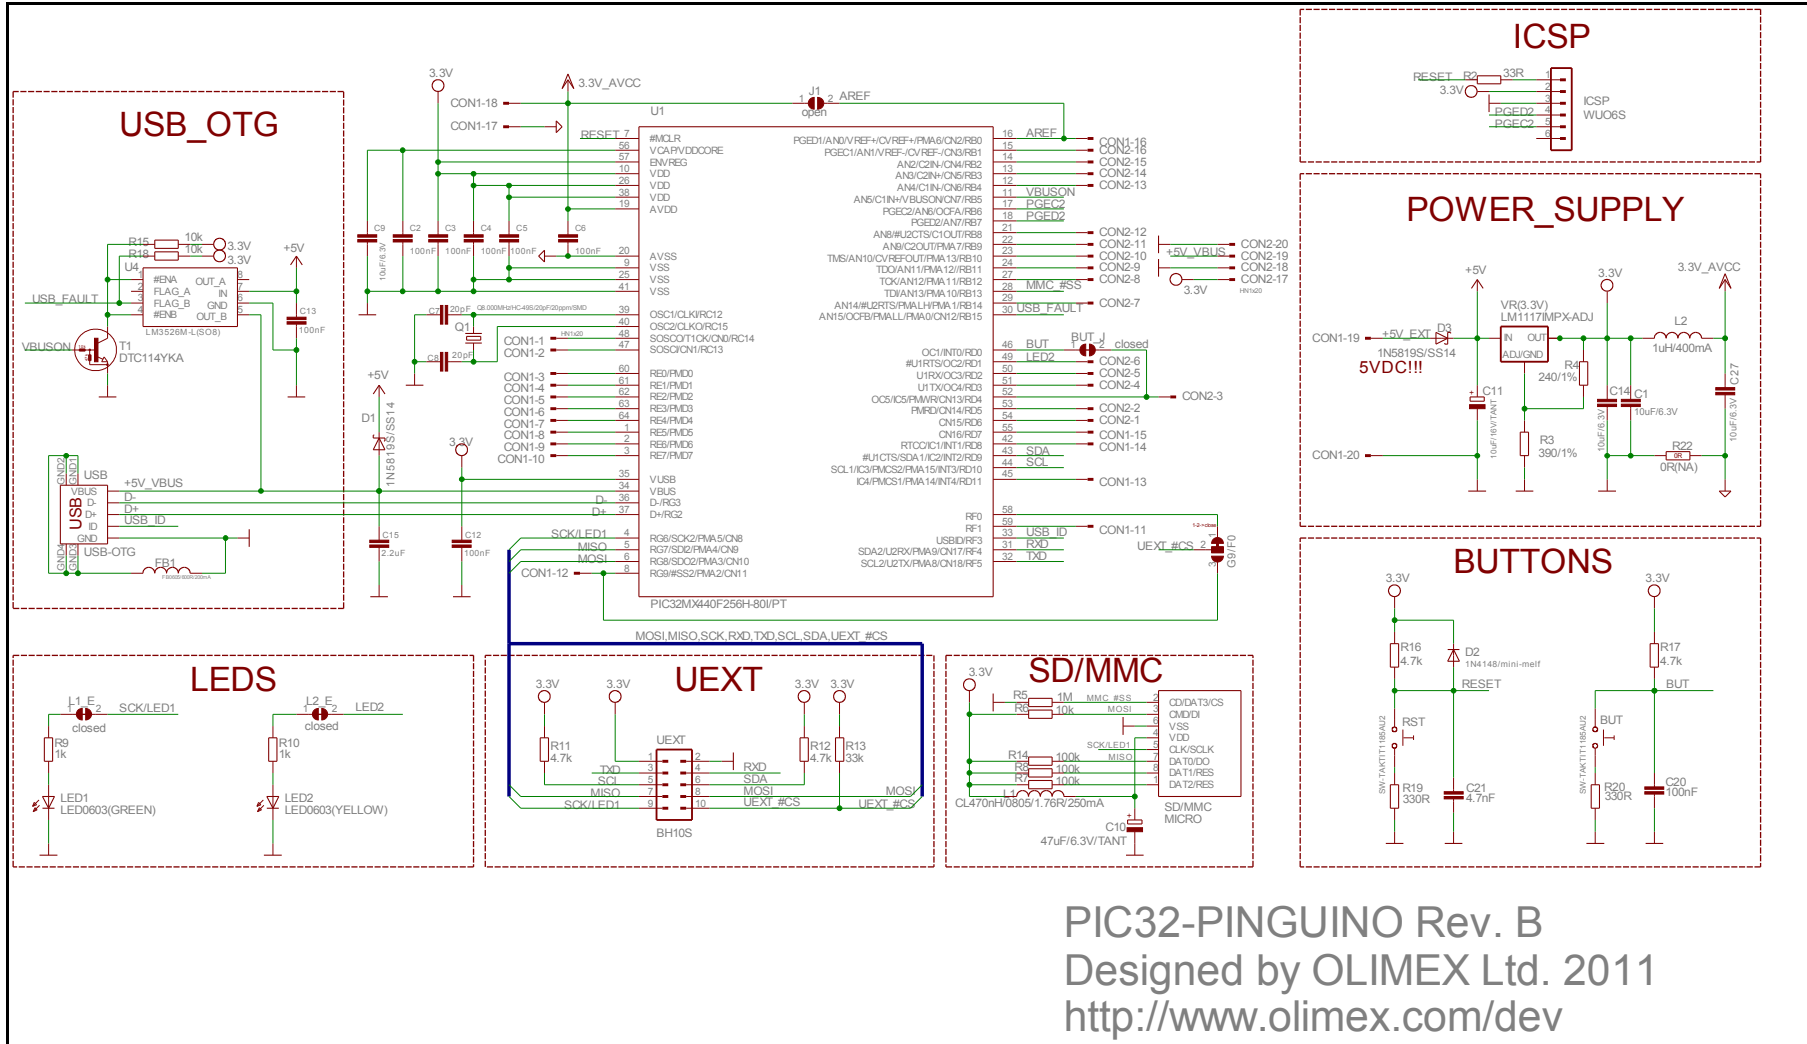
USB_OTG

R15 10k 3.3V
R18 10k 3.3V
U4
#ENA OUT_A
FLAG_A IN
FLAG_B GND
#ENB OUT_B
LM3526M-L(SO8)
USB_FAULT
VBUSON
T1
DTC114YKA
+5V
C13
100nF

USB
+5V_VBUS
VBUS
D-
D+
ID
GND
USB_ID
USB-OTG
FB1

3.3V
CON1-18
CON1-17
3.3V_AVCC
J1
open
AREF
U1
RESET
#MCLR
VCAP/VDDCORE
ENVREG
VDD
VDD
VDD
AVDD
C9 C2 C3 C4 C5 C6
100nF 100nF 100nF 100nF 100nF
AVSS
VSS
VSS
VSS
C7 20pF
Q1
C8 20pF
OSC1/CLKI/RC12
OSC2/CLKO/RC15
SOSCO/T1CK/CN0/RC14
SOSCI/CN1/RC13
CON1-1
CON1-2
CON1-3
CON1-4
CON1-5
CON1-6
CON1-7
CON1-8
CON1-9
CON1-10
RE0/PMD0
RE1/PMD1
RE2/PMD2
RE3/PMD3
RE4/PMD4
RE5/PMD5
RE6/PMD6
RE7/PMD7
+5V
D1
1N5819S/SS14
3.3V
VUSB
VBUS
D-/RG3
D+/RG2
C15
2.2uF
C12
100nF
SCK/LED1
MISO
MOSI
CON1-12
RG6/SCK2/PMA5/CN8
RG7/SDI2/PMA4/CN9
RG8/SDO2/PMA3/CN10
RG9/#SS2/PMA2/CN11
PIC32MX440F256H-80I/PT
PGED1/AN0/VREF+/CVREF+/PMA6/CN2/RB0
PGEC1/AN1/VREF-/CVREF-/CN3/RB1
AN2/C2IN-/CN4/RB2
AN3/C2IN+/CN5/RB3
AN4/C1IN-/CN6/RB4
AN5/C1IN+/VBUSON/CN7/RB5
PGEC2/AN6/OCFA/RB6
PGED2/AN7/RB7
AN8/#U2CTS/C1OUT/RB8
AN9/C2OUT/PMA7/RB9
TMS/AN10/CVREFOUT/PMA13/RB10
TDO/AN11/PMA12/RB11
TCK/AN12/PMA11/RB12
TDI/AN13/PMA10/RB13
AN14/#U2RTS/PMALH/PMA1/RB14
AN15/OCFB/PMALL/PMA0/CN12/RB15
AREF
VBUSON
PGEC2
PGED2
MMC_#SS
USB_FAULT
CON1-16
CON2-16
CON2-15
CON2-14
CON2-13
CON2-12
CON2-11
CON2-10
CON2-9
CON2-8
CON2-7
+5V_VBUS
3.3V
CON2-20
CON2-19
CON2-18
CON2-17
OC1/INT0/RD0
#U1RTS/OC2/RD1
U1RX/OC3/RD2
U1TX/OC4/RD3
OC5/IC5/PMWR/CN13/RD4
PMRD/CN14/RD5
CN15/RD6
CN16/RD7
RTCC/IC1/INT1/RD8
#U1CTS/SDA1/IC2/INT2/RD9
SCL1/IC3/PMCS2/PMA15/INT3/RD10
IC4/PMCS1/PMA14/INT4/RD11
BUT
LED2
BUT_J
closed
CON2-6
CON2-5
CON2-4
CON2-3
CON2-2
CON2-1
CON1-15
CON1-14
SDA
SCL
CON1-13
RF0
RF1
USBID/RF3
SDA2/U2RX/PMA9/CN17/RF4
SCL2/U2TX/PMA8/CN18/RF5
USB_ID
RXD
TXD
CON1-11
UEXT_#CS
G9/F0
MOSI,MISO,SCK,RXD,TXD,SCL,SDA,UEXT_#CS

ICSP
RESET R2 33R
3.3V
PGED2
PGEC2
ICSP
WU06S

POWER_SUPPLY
+5V
3.3V
3.3V_AVCC
VR(3.3V)
LM1117IMPX-ADJ
IN OUT
ADJ/GND
CON1-19
+5V_EXT
D3
1N5819S/SS14
5VDC!!!
L2
1uH/400mA
R4
240/1%
C11
10uF/16V/TANT
C14
C1
10uF/6.3V
C27
10uF/6.3V
R3
390/1%
CON1-20
R22
0R(NA)

LEDS
L1_E
closed
SCK/LED1
R9
1k
LED1
LED0603(GREEN)
L2_E
closed
LED2
R10
1k
LED2
LED0603(YELLOW)

UEXT
3.3V 3.3V 3.3V 3.3V
R11
4.7k
R12
4.7k
R13
33k
UEXT
TXD
SCL
MISO
SCK/LED1
RXD
SDA
MOSI
UEXT_#CS
MOSI
UEXT_#CS
BH10S

SD/MMC
3.3V
R5 1M
R6 10k
MMC_#SS
MOSI
SCK/LED1
MISO
R14 100k
R8 100k
R7 100k
CD/DAT3/CS
CMD/DI
VSS
VDD
CLK/SCLK
VSS
DAT0/DO
DAT1/RES
DAT2/RES
SD/MMC
MICRO
L1
CL470nH/0805/1.76R/250mA
C10
47uF/6.3V/TANT

BUTTONS
3.3V
R16
4.7k
D2
1N4148/mini-melf
RESET
RST
R19
330R
C21
4.7nF
3.3V
R17
4.7k
BUT
BUT
R20
330R
C20
100nF

PIC32-PINGUINO Rev. B
Designed by OLIMEX Ltd. 2011
http://www.olimex.com/dev